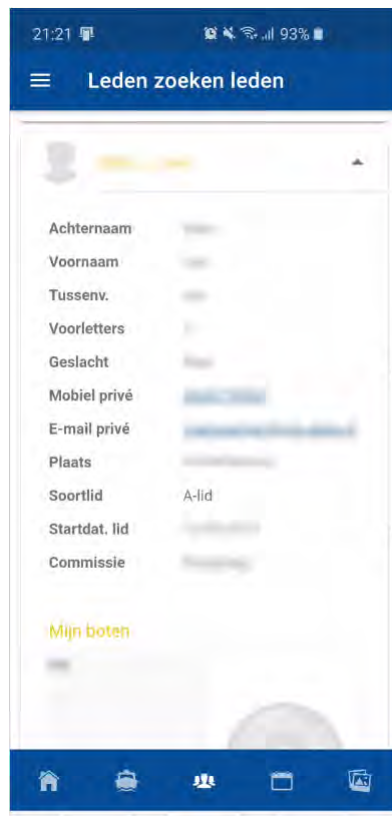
21:21 93%

Leden zoeken leden

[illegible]

| | |
|---|---|
| Achternaam | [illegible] |
| Voornaam | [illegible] |
| Tussenv. | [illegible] |
| Voorletters | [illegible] |
| Geslacht | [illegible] |
| Mobiel privé | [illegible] |
| E-mail privé | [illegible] |
| Plaats | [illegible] |
| Soortlid | A-lid |
| Startdat. lid | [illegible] |
| Commissie | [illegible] |

Mijn boten

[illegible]